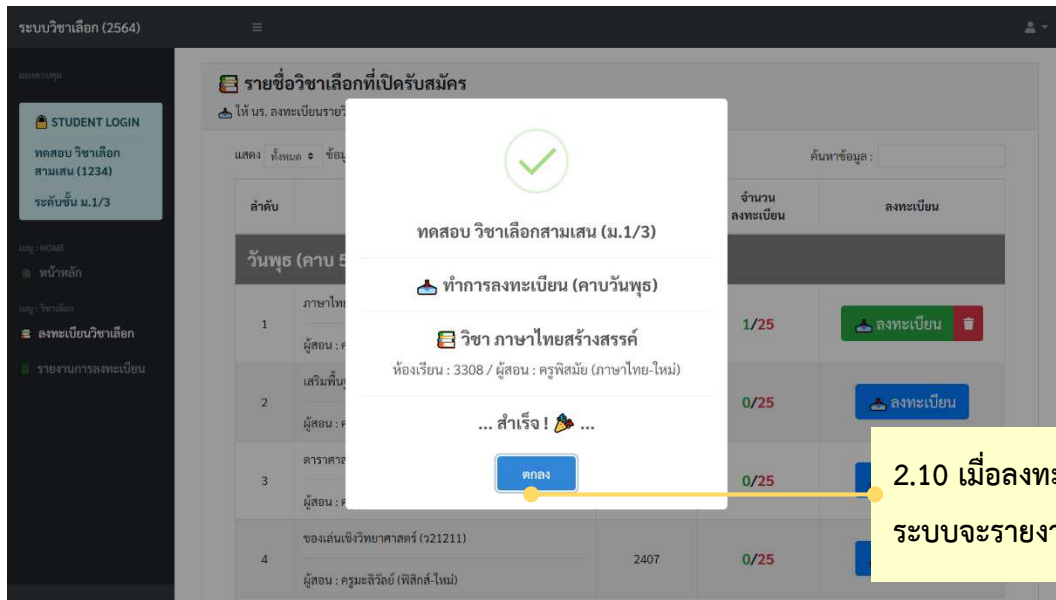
ระบบวิชาเลือก (2564)

เมนูควบคุม

STUDENT LOGIN

ทดสอบ วิชาเลือก สามเสน (1234)

ระดับชั้น ม.1/3

เมนู : HOME

หน้าหลัก

เมนู : วิชาเลือก

ลงทะเบียนวิชาเลือก

รายงานการลงทะเบียน

รายชื่อวิชาเลือกที่เปิดรับสมัคร

ให้ นร. ลงทะเบียนรายวิ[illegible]

แสดง ทั้งหมด ข้อมู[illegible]

ค้นหาข้อมูล :

| ลำดับ | | | จำนวน ลงทะเบียน | ลงทะเบียน |
|---|---|---|---|---|
| วันพุธ (คาบ 5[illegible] | | | | |
| 1 | ภาษาไท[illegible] ผู้สอน : ค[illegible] | | 1/25 | ลงทะเบียน |
| 2 | เสริมพื้น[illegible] ผู้สอน : ค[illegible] | | 0/25 | ลงทะเบียน |
| 3 | ดาราศาส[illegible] ผู้สอน : ค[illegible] | | 0/25 | |
| 4 | ของเล่นเชิงวิทยาศาสตร์ (ว21211) ผู้สอน : ครูมะลิวัลย์ (ฟิสิกส์-ใหม่) | 2407 | 0/25 | |

ทดสอบ วิชาเลือกสามเสน (ม.1/3)

ทำการลงทะเบียน (คาบวันพุธ)

วิชา ภาษาไทยสร้างสรรค์

ห้องเรียน : 3308 / ผู้สอน : ครูพิสมัย (ภาษาไทย-ใหม่)

... สำเร็จ ! ...

ตกลง

2.10 เมื่อลงท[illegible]

ระบบจะรายงา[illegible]